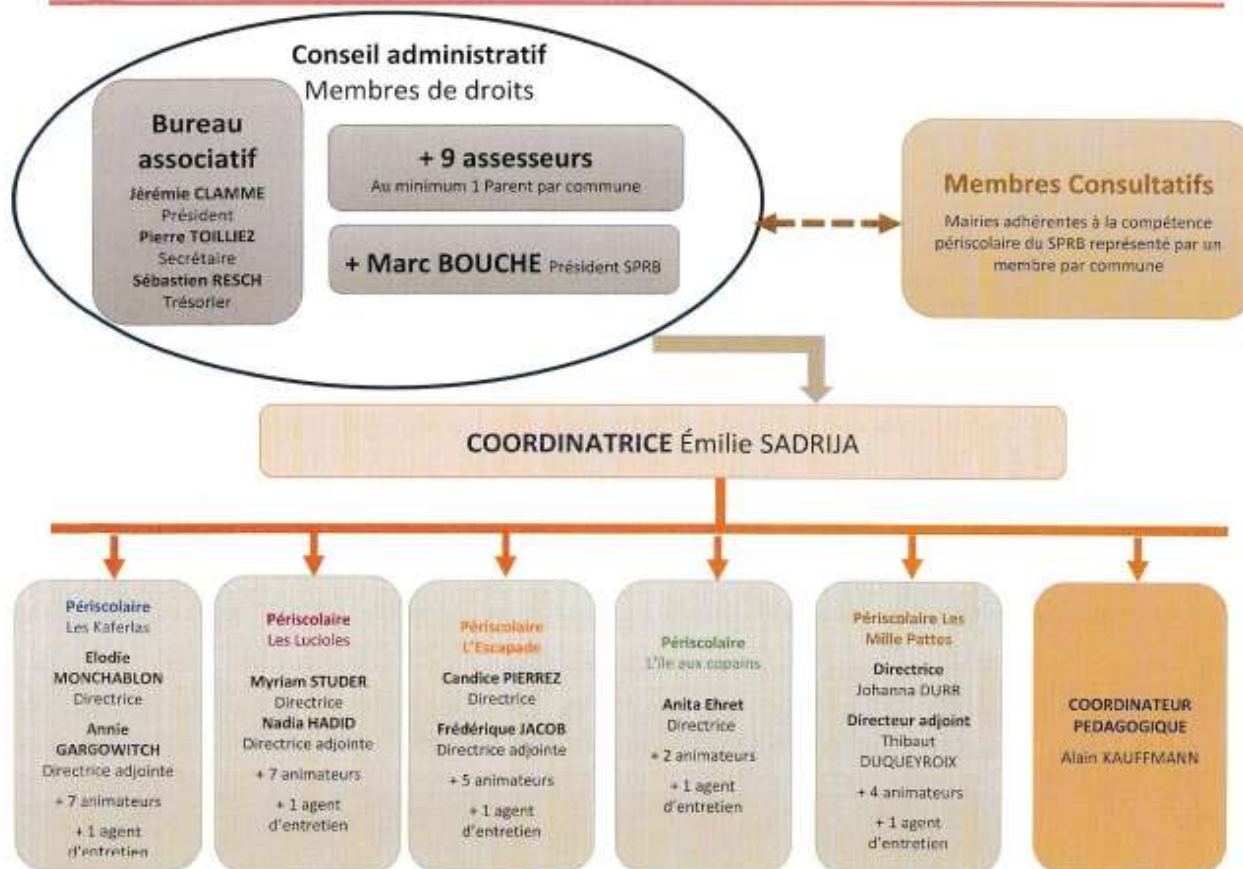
Conseil administratif
Membres de droits

Bureau associatif
Jérémie CLAMME
Président
Pierre TOILLIEZ
Secrétaire
Sébastien RESCH
Trésorier

+ 9 assesseurs
Au minimum 1 Parent par commune

+ Marc BOUCHE Président SPRB

Membres Consultatifs
Mairies adhérentes à la compétence périscolaire du SPRB représenté par un membre par commune

COORDINATRICE Émilie SADRIJA

Périscolaire
Les Kaferlas
Elodie MONCHABLON
Directrice
Annie GARGOWITCH
Directrice adjointe
+ 7 animateurs
+ 1 agent d'entretien

Périscolaire
Les Lucioles
Myriam STUDER
Directrice
Nadia HADID
Directrice adjointe
+ 7 animateurs
+ 1 agent d'entretien

Périscolaire
L'Escapade
Candice PIERREZ
Directrice
Frédérique JACOB
Directrice adjointe
+ 5 animateurs
+ 1 agent d'entretien

Périscolaire
L'île aux copains
Anita Ehret
Directrice
+ 2 animateurs
+ 1 agent d'entretien

Périscolaire Les Mille Pattes
Directrice
Johanna DURR
Directeur adjoint
Thibaut DUQUEYROIX
+ 4 animateurs
+ 1 agent d'entretien

COORDINATEUR PEDAGOGIQUE
Alain KAUFFMANN